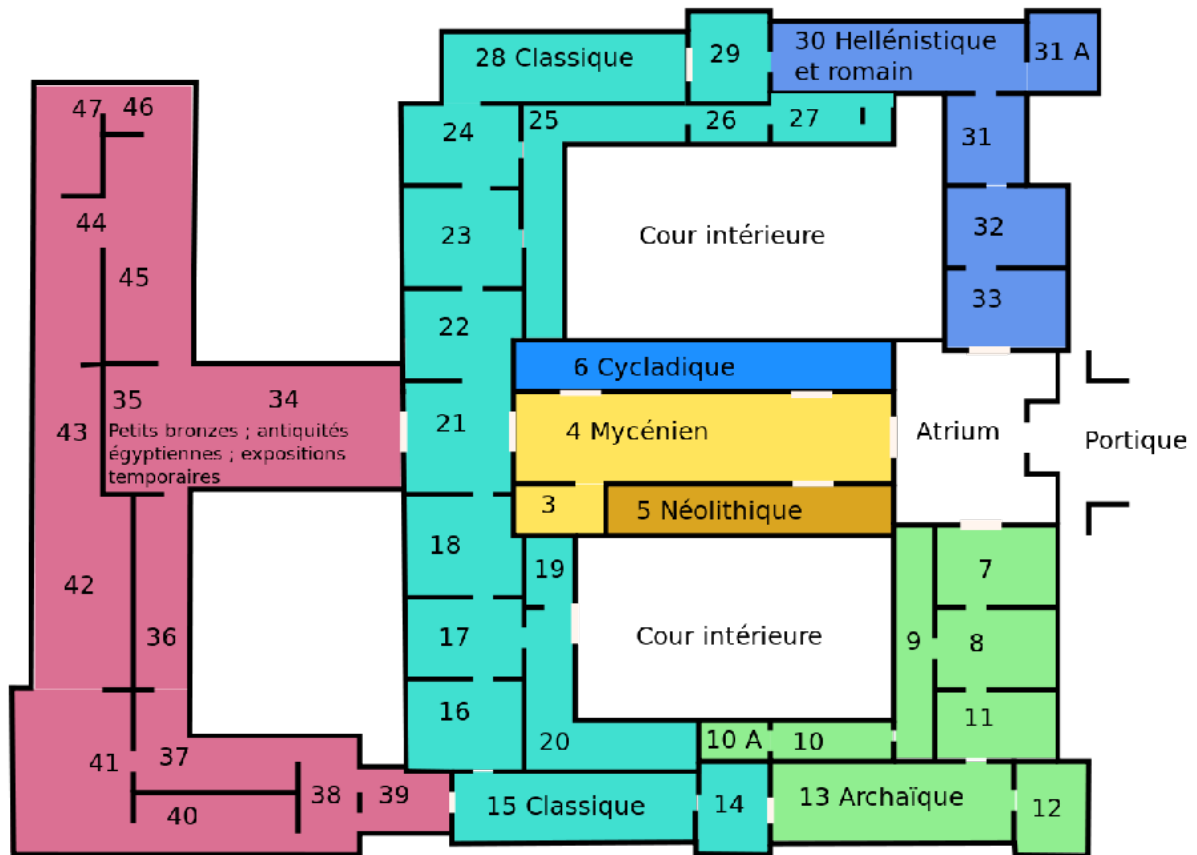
28 Classique
29
30 Hellénistique et romain
31 A
47
46
24
25
26
27
31
44
23
Cour intérieure
32
45
33
22
6 Cycladique
35
34
43
Petits bronzes ; antiquités égyptiennes ; expositions temporaires
21
4 Mycénien
Atrium
Portique
3
5 Néolithique
18
19
7
42
17
Cour intérieure
9
8
36
16
11
20
10 A
10
41
37
40
38
39
15 Classique
14
13 Archaïque
12